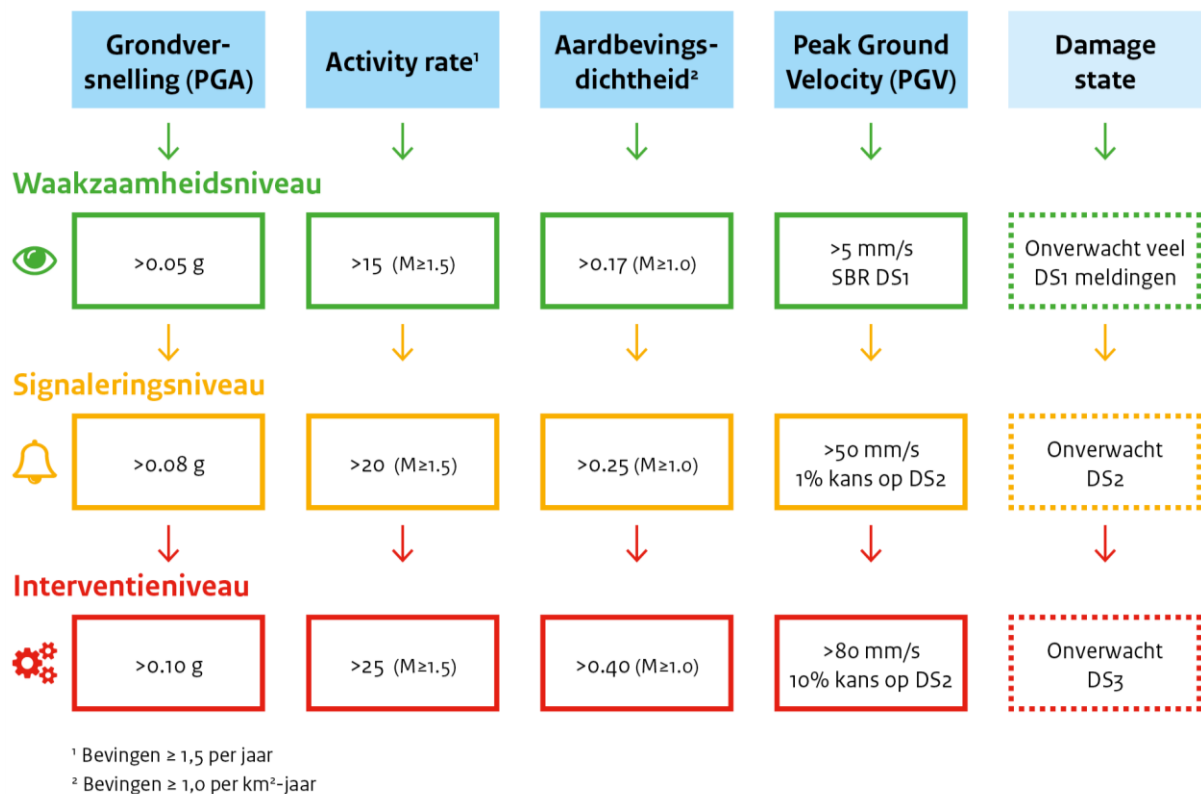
| Grondversnelling (PGA) | Activity rate¹ | Aardbevingsdichtheid² | Peak Ground Velocity (PGV) | Damage state |
|---|---|---|---|---|

Waakzaamheidsniveau

| >0.05 g | >15 (M≥1.5) | >0.17 (M≥1.0) | >5 mm/s SBR DS1 | Onverwacht veel DS1 meldingen |
|---|---|---|---|---|

Signaleringsniveau

| >0.08 g | >20 (M≥1.5) | >0.25 (M≥1.0) | >50 mm/s 1% kans op DS2 | Onverwacht DS2 |
|---|---|---|---|---|

Interventieniveau

| >0.10 g | >25 (M≥1.5) | >0.40 (M≥1.0) | >80 mm/s 10% kans op DS2 | Onverwacht DS3 |
|---|---|---|---|---|

¹ Bevingen ≥ 1,5 per jaar
² Bevingen ≥ 1,0 per km²-jaar